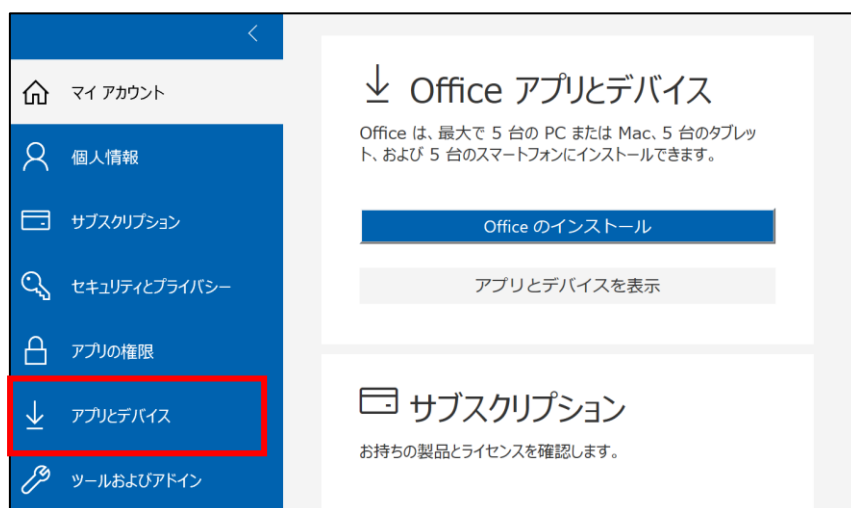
マイ アカウント
個人情報
サブスクリプション
セキュリティとプライバシー
アプリの権限
アプリとデバイス
ツールおよびアドイン

Office アプリとデバイス

Office は、最大で 5 台の PC または Mac、5 台のタブレット、および 5 台のスマートフォンにインストールできます。

Office のインストール

アプリとデバイスを表示

サブスクリプション

お持ちの製品とライセンスを確認します。